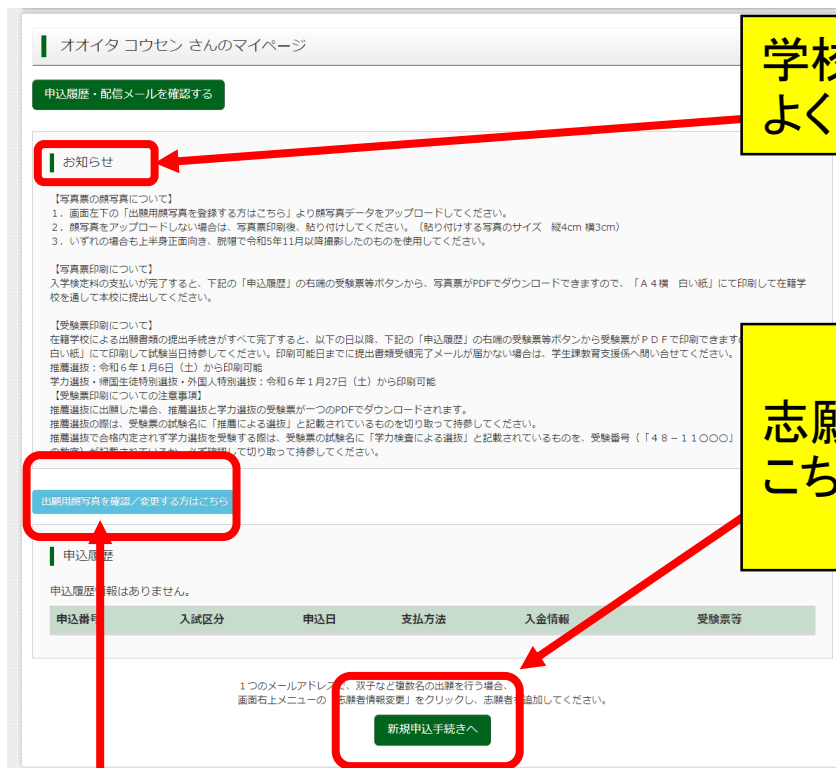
オオイタ コウセン さんのマイページ

学校
よく

申込履歴・配信メールを確認する

お知らせ

【写真票の顔写真について】
1．画面左下の「出願用顔写真を登録する方はこちら」より顔写真データをアップロードしてください。
2．顔写真をアップロードしない場合は、写真票印刷後、貼り付けてください。（貼り付けする写真のサイズ　縦4cm 横3cm）
3．いずれの場合も上半身正面向き、脱帽で令和5年11月以降撮影したものを使用してください。

【写真票印刷について】
入学検定料の支払いが完了すると、下記の「申込履歴」の右端の受験票等ボタンから、写真票がPDFでダウンロードできますので、「A４横　白い紙」にて印刷して在籍学校を通して本校に提出してください。

【受験票印刷について】
在籍学校による出願書類の提出手続きがすべて完了すると、以下の日以降、下記の「申込履歴」の右端の受験票等ボタンから受験票がＰＤＦで印刷できます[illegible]
白い紙」にて印刷して試験当日持参してください。印刷可能日までに提出書類受領完了メールが届かない場合は、学生課教育支援係へ問い合せてください。
推薦選抜：令和６年１月6日（土）から印刷可能
学力選抜・帰国生徒特別選抜・外国人特別選抜：令和６年１月27日（土）から印刷可能
【受験票印刷についての注意事項】
推薦選抜に出願した場合、推薦選抜と学力選抜の受験票が一つのPDFでダウンロードされます。
推薦選抜の際は、受験票の試験名に「推薦による選抜」と記載されているものを切り取って持参してください。
推薦選抜で合格内定されず学力選抜を受験する際は、受験票の試験名に「学力検査による選抜」と記載されているものを、受験番号（「４８－１１ＯＯＯ」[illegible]
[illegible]てください。

志願
こち

出願用顔写真を確認／変更する方はこちら

申込履歴

申込履歴情報はありません。

| 申込番号 | 入試区分 | 申込日 | 支払方法 | 入金情報 | 受験票等 |
|---|---|---|---|---|---|

1つのメールアドレス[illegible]、双子など複数名の出願を行う場合、
画面右上メニューの「志願者情報変更」をクリックし、志願者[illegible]追加してください。

新規申込手続きへ